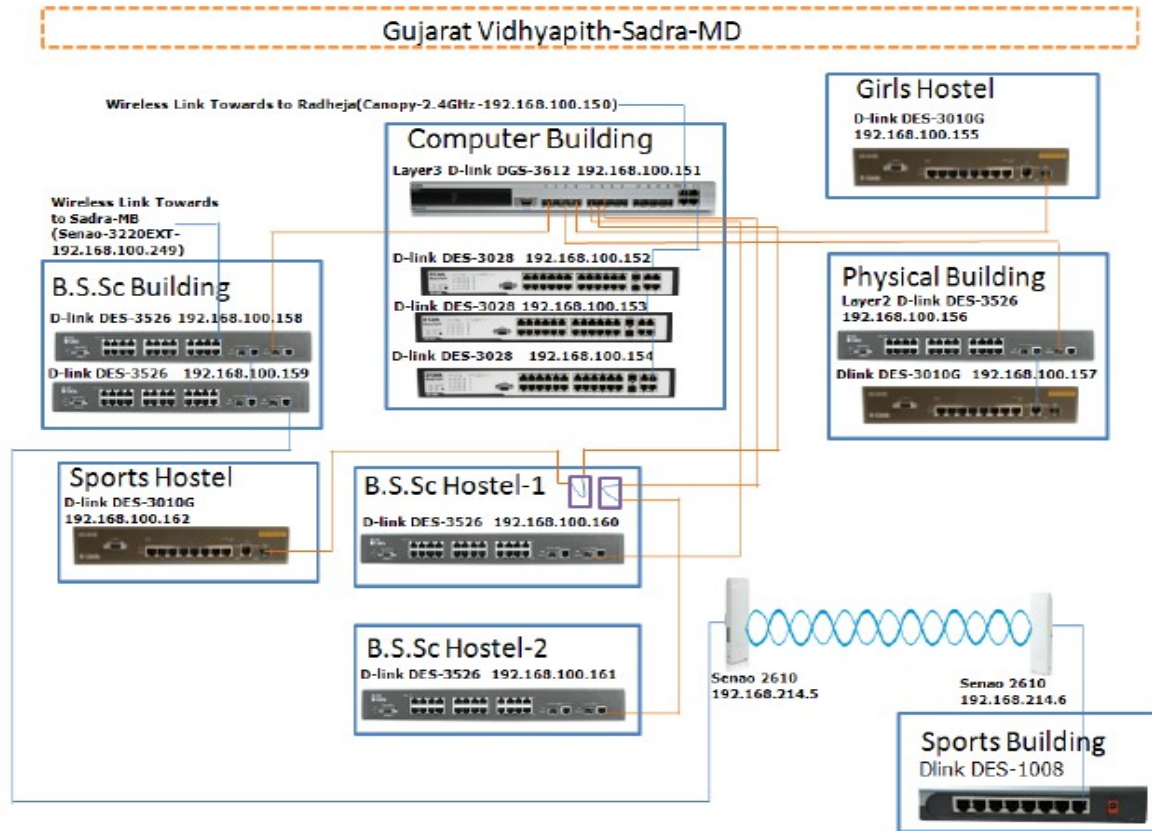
Gujarat Vidhyapith-Sadra-MD

Wireless Link Towards to Radheja(Canopy-2.4GHz-192.168.100.150)

Girls Hostel
D-link DES-3010G
192.168.100.155

Computer Building
Layer3 D-link DGS-3612 192.168.100.151

Wireless Link Towards to Sadra-MB (Senao-3220EXT-192.168.100.249)

D-link DES-3028 192.168.100.152
D-link DES-3028 192.168.100.153
D-link DES-3028 192.168.100.154

B.S.Sc Building
D-link DES-3526 192.168.100.158
D-link DES-3526 192.168.100.159

Physical Building
Layer2 D-link DES-3526
192.168.100.156
Dlink DES-3010G 192.168.100.157

Sports Hostel
D-link DES-3010G
192.168.100.162

B.S.Sc Hostel-1
D-link DES-3526 192.168.100.160

B.S.Sc Hostel-2
D-link DES-3526 192.168.100.161

Senao 2610
192.168.214.5

Senao 2610
192.168.214.6

Sports Building
Dlink DES-1008